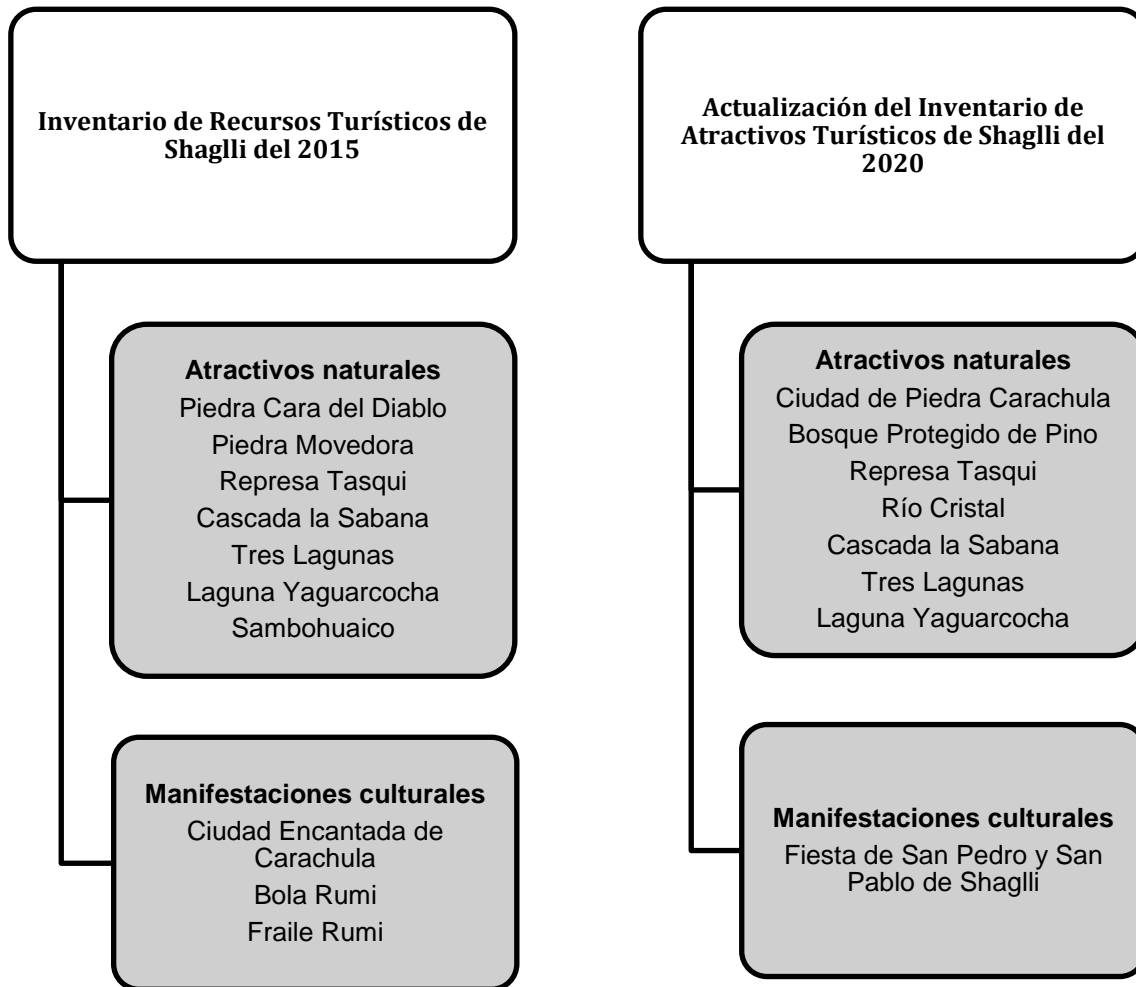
Inventario de Recursos Turísticos de Shaglli del 2015

Atractivos naturales
Piedra Cara del Diablo
Piedra Movedora
Represa Tasqui
Cascada la Sabana
Tres Lagunas
Laguna Yaguarcocha
Sambohuaico

Manifestaciones culturales
Ciudad Encantada de Carachula
Bola Rumi
Fraile Rumi

Actualización del Inventario de Atractivos Turísticos de Shaglli del 2020

Atractivos naturales
Ciudad de Piedra Carachula
Bosque Protegido de Pino
Represa Tasqui
Río Cristal
Cascada la Sabana
Tres Lagunas
Laguna Yaguarcocha

Manifestaciones culturales
Fiesta de San Pedro y San Pablo de Shaglli